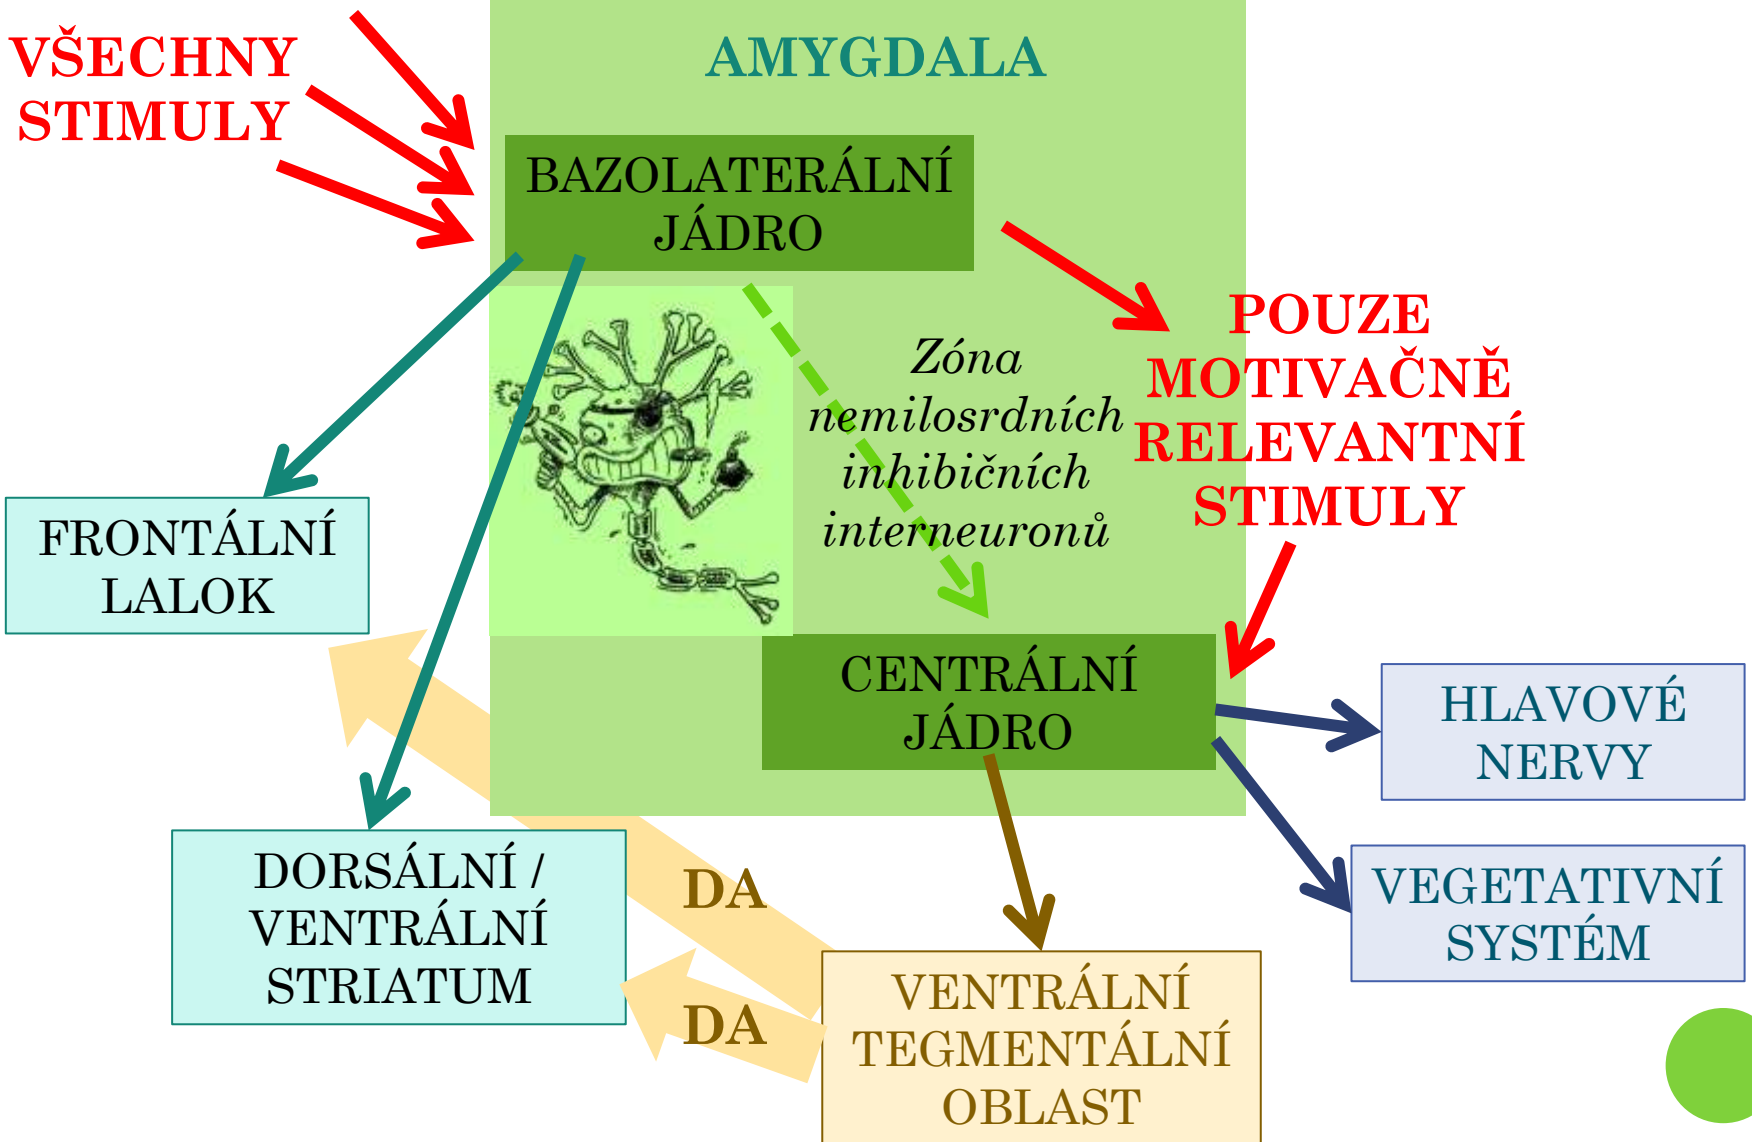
VŠECHNY STIMULY

AMYGDALA

BAZOLATERÁLNÍ JÁDRO

Zóna nemilosrdních inhibičních interneuronů

POUZE MOTIVAČNĚ RELEVANTNÍ STIMULY

FRONTÁLNÍ LALOK

CENTRÁLNÍ JÁDRO

HLAVOVÉ NERVY

VEGETATIVNÍ SYSTÉM

DORSÁLNÍ / VENTRÁLNÍ STRIATUM

DA

DA

VENTRÁLNÍ TEGMENTÁLNÍ OBLAST